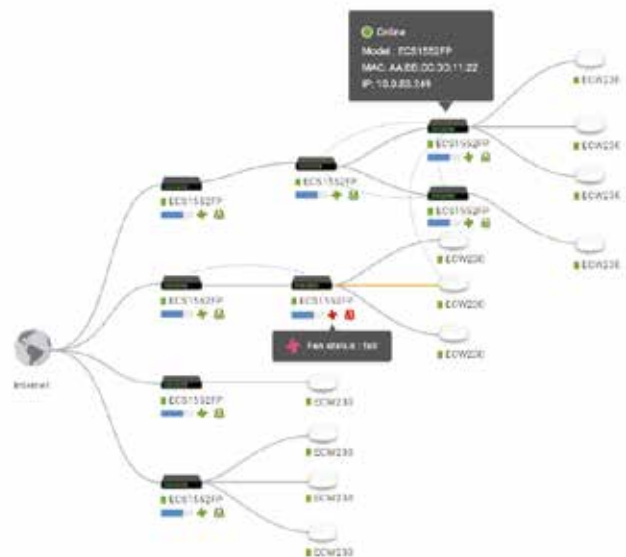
Online
Model : ECS1552FP
MAC: AA:BB:00:30:11:22
IP: 10.0.83.246

ECW230
ECW230
ECW230
ECW230

ECS1552FP
ECS1552FP
ECS1552FP
ECS1552FP

ECW230
ECW230
ECW230

ECS1552FP
ECS1552FP

Fan status : fail

Internet

ECS1552FP
ECW230

ECW230
ECW230
ECS1552FP
ECW230